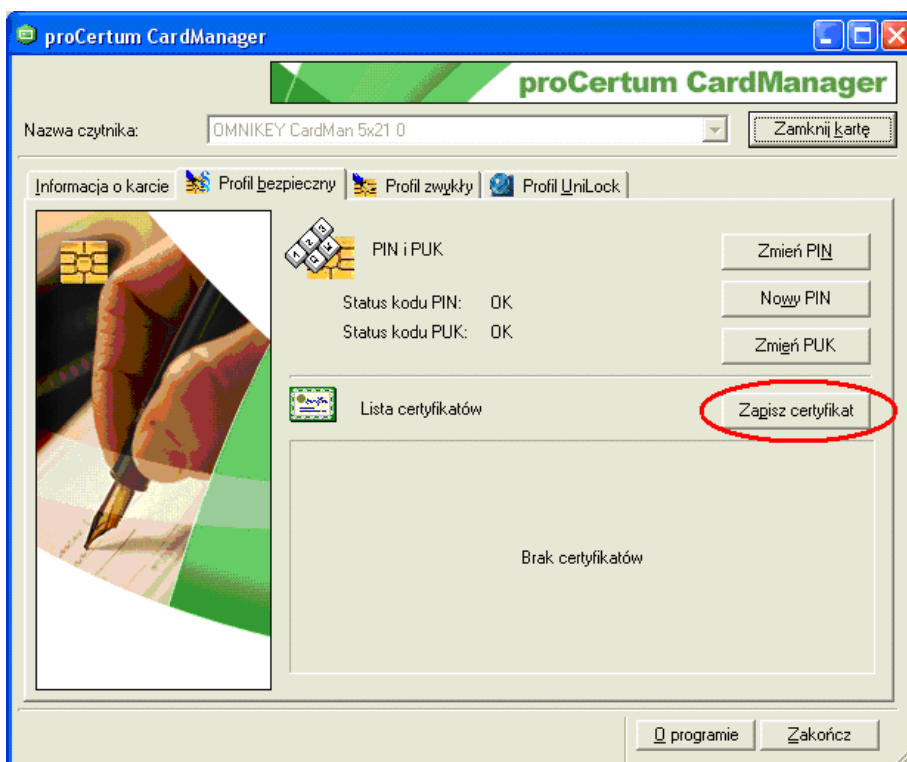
proCertum CardManager

proCertum CardManager

Nazwa czytnika: OMNIKEY CardMan 5x21 0

Zamknij kartę

Informacja o karcie | Profil bezpieczny | Profil zwykły | Profil UniLock

PIN i PUK

Status kodu PIN: OK

Status kodu PUK: OK

Zmień PIN

Nowy PIN

Zmień PUK

Lista certyfikatów

Zapisz certyfikat

Brak certyfikatów

O programie

Zakończ